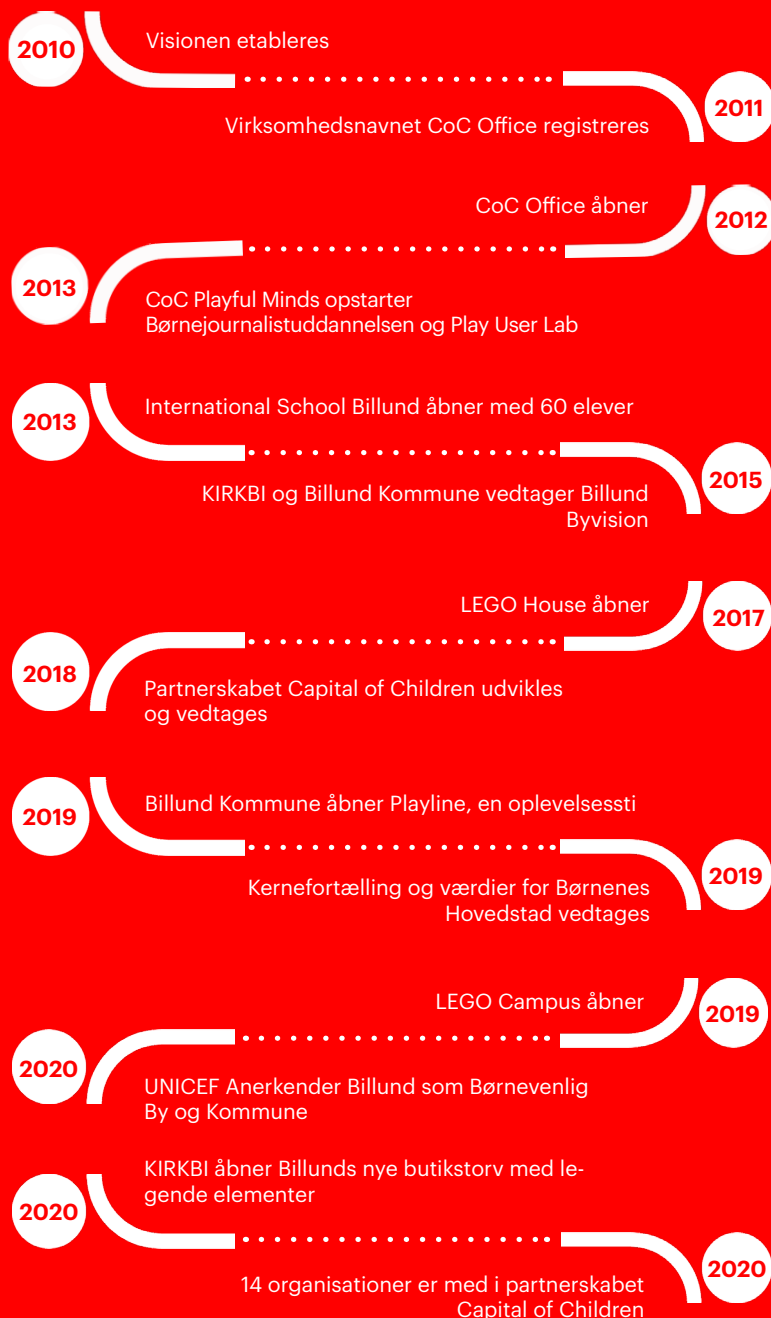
2010
Visionen etableres

2011
Virksomhedsnavnet CoC Office registreres

CoC Office åbner
2012

2013
CoC Playful Minds opstarter Børnejournalistuddannelsen og Play User Lab

2013
International School Billund åbner med 60 elever

2015
KIRKBI og Billund Kommune vedtager Billund Byvision

LEGO House åbner
2017

2018
Partnerskabet Capital of Children udvikles og vedtages

2019
Billund Kommune åbner Playline, en oplevelsessti

2019
Kernefortælling og værdier for Børnenes Hovedstad vedtages

LEGO Campus åbner
2019

2020
UNICEF Anerkender Billund som Børnevenlig By og Kommune

2020
KIRKBI åbner Billunds nye butikstorv med legende elementer

2020
14 organisationer er med i partnerskabet Capital of Children